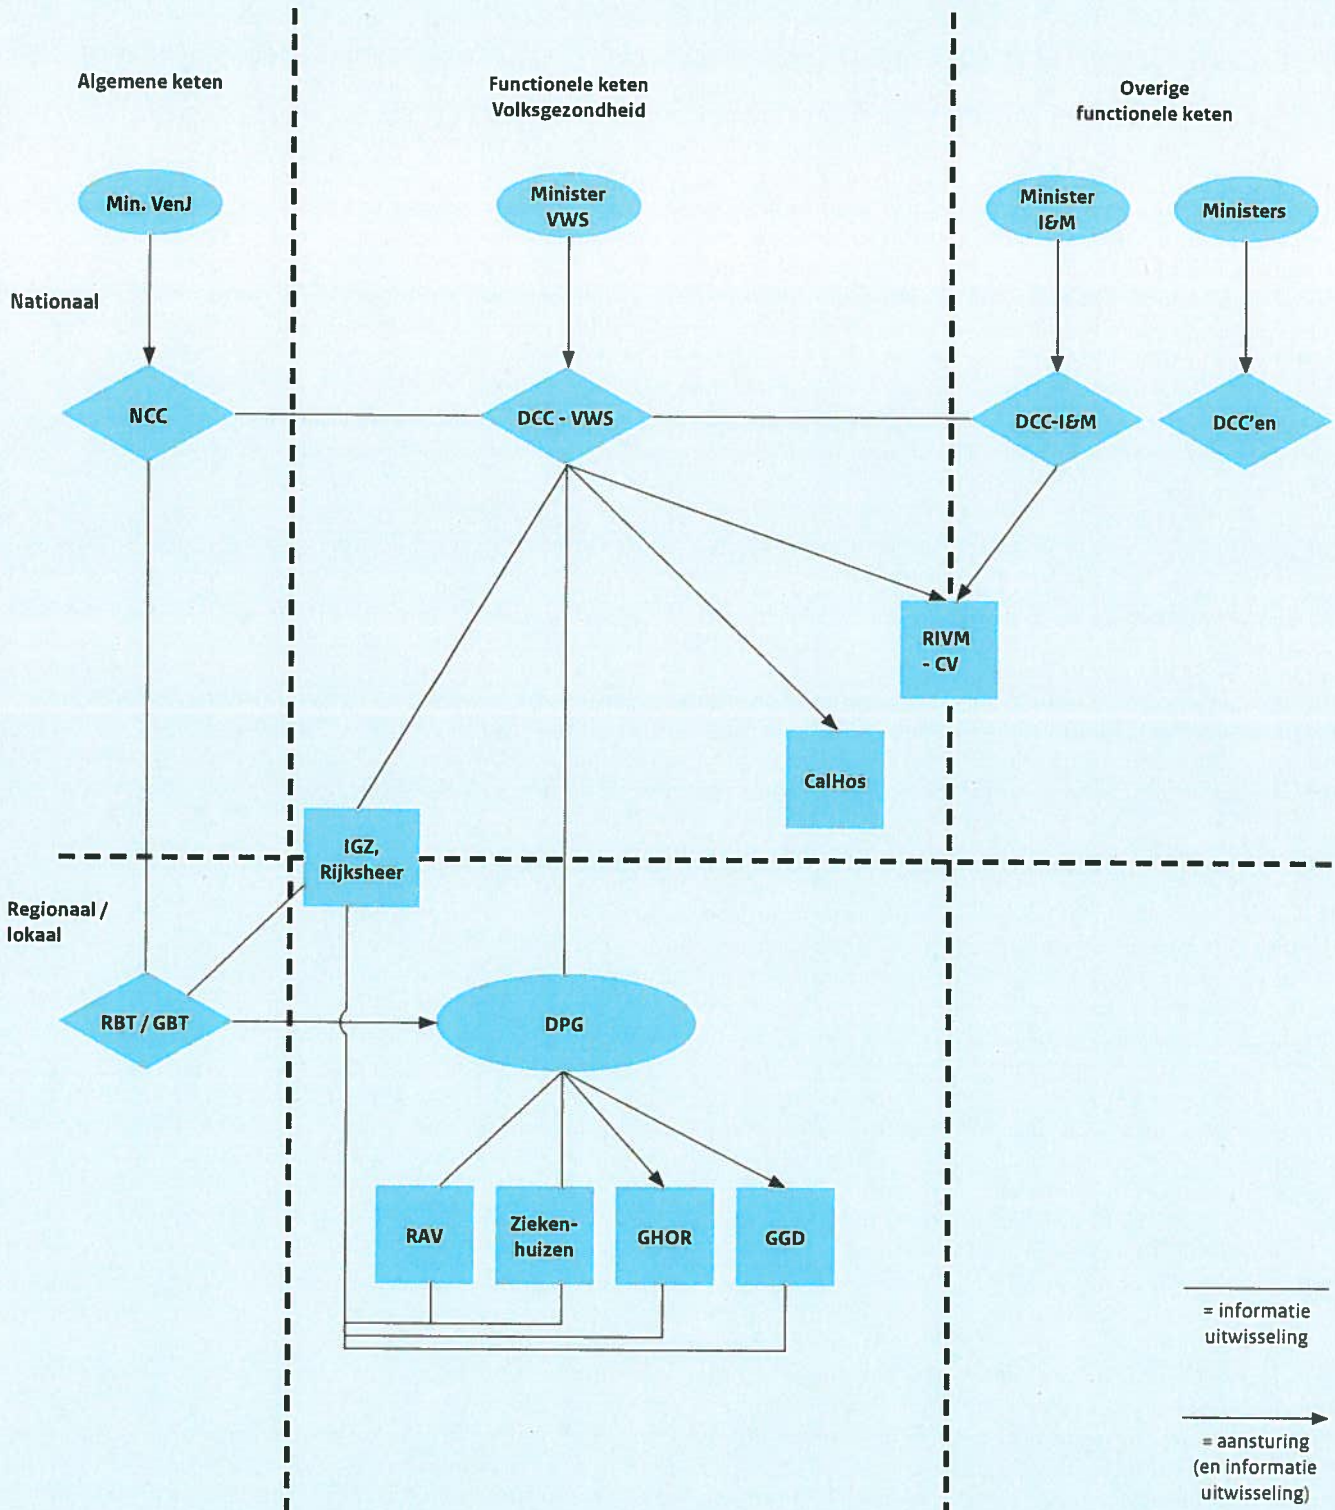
Algemene keten

Functionele keten Volksgezondheid

Overige functionele keten

Min. VenJ

Minister VWS

Minister I&M

Ministers

Nationaal

NCC

DCC - VWS

DCC-I&M

DCC'en

RIVM - CV

CalHos

IGZ, Rijksheer

Regionaal / lokaal

RBT / GBT

DPG

RAV

Ziekenhuizen

GHOR

GGD

= informatie uitwisseling

= aansturing (en informatie uitwisseling)